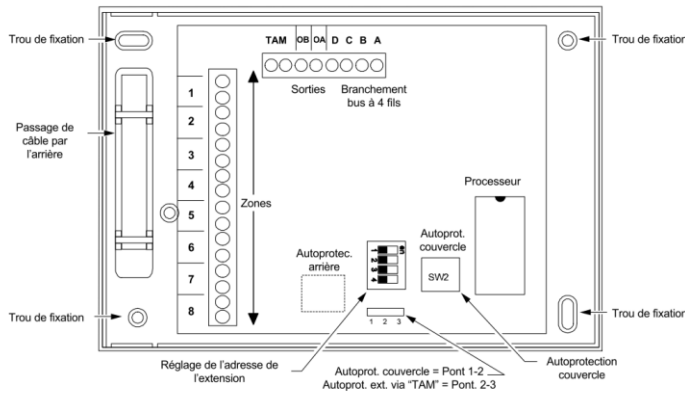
Trou de fixation

TAM OB OA D C B A

Trou de fixatior

Passage de câble par l'arrière

1
2
3
4
5
6
7
8

Zones

Sorties

Branchement bus à 4 fils

Processeur

Autoprotec. arrière

Autoprot. couvercle

SW2

1 2 3

Trou de fixation

Trou de fixatior

Réglage de l'adresse de l'extension

Autoprot. couvercle = Pont 1-2
Autoprot. ext. via "TAM" = Pont. 2-3

Autoprotection couvercle